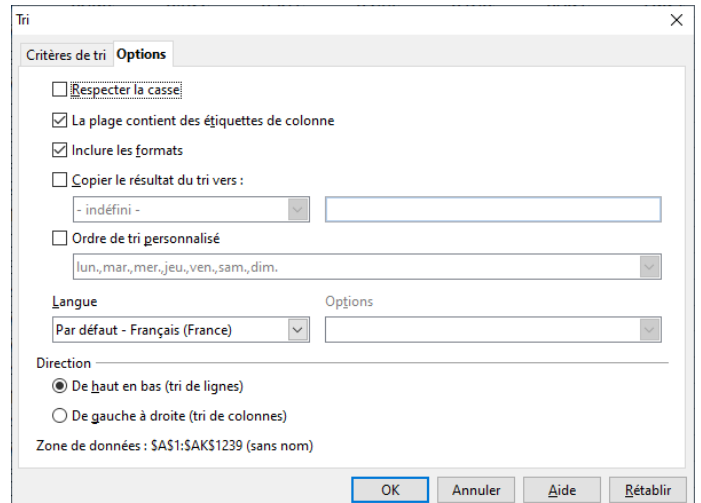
Tri

Critères de tri Options

Respecter la casse

La plage contient des étiquettes de colonne

Inclure les formats

Copier le résultat du tri vers :

- indéfini -

Ordre de tri personnalisé

lun.,mar.,mer.,jeu.,ven.,sam.,dim.

Langue

Options

Par défaut - Français (France)

Direction

De haut en bas (tri de lignes)

De gauche à droite (tri de colonnes)

Zone de données : \$A\$1:\$AK\$1239 (sans nom)

OK Annuler Aide Rétablir